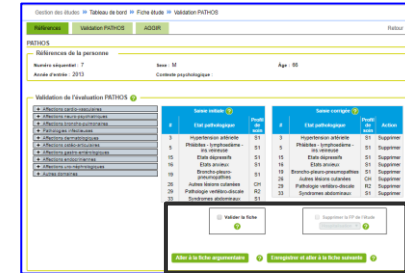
Gestion des études » Tableau de bord » Fiche étude » Validation PATHOS

Références | Validation PATHOS | AGGIR | Retour

PATHOS

Références de la personne

Numéro séquentiel : 7 | Sexe : M | Âge : 88

Année d'entrée : 2013 | Contexte psychologique :

Validation de l'évaluation PATHOS

+ Affections cardio-vasculaires
+ Affections neuro-psychiatriques
+ Affections broncho-pulmonaires
+ Pathologies infectieuses
+ Affections dermatologiques
+ Affections ostéo-articulaires
+ Affections gastro-entérologiques
+ Affections endocriniennes
+ Affections uro-néphrologiques
+ Autres domaines

Saisie initiale

| # | Etat pathologique | Profil de soin |
|---|---|---|
| 3 | Hypertension artérielle | S1 |
| 9 | Phlébites - lymphoedème - ins veineuse | S1 |
| 15 | Etats dépressifs | S1 |
| 16 | Etats anxieux | S1 |
| 20 | Broncho-pleuro-pneumopathies | S1 |
| 26 | Autres lésions cutanées | CH |
| 29 | Pathologie vertébro-discale | R2 |
| 33 | Syndromes abdominaux | S1 |

Saisie corrigée

| # | Etat pathologique | Profil de soin | Action |
|---|---|---|---|
| 3 | Hypertension artérielle | S1 | Supprimer |
| 9 | Phlébites - lymphoedème - ins veineuse | S1 | Supprimer |
| 15 | Etats dépressifs | S1 | Supprimer |
| 16 | Etats anxieux | S1 | Supprimer |
| 20 | Broncho-pleuro-pneumopathies | S1 | Supprimer |
| 26 | Autres lésions cutanées | CH | Supprimer |
| 29 | Pathologie vertébro-discale | R2 | Supprimer |
| 33 | Syndromes abdominaux | S1 | Supprimer |

Valider la fiche

Supprimer la FP de l'étude

Aller à la fiche argumentaire

Enregistrer et aller à la fiche suivante